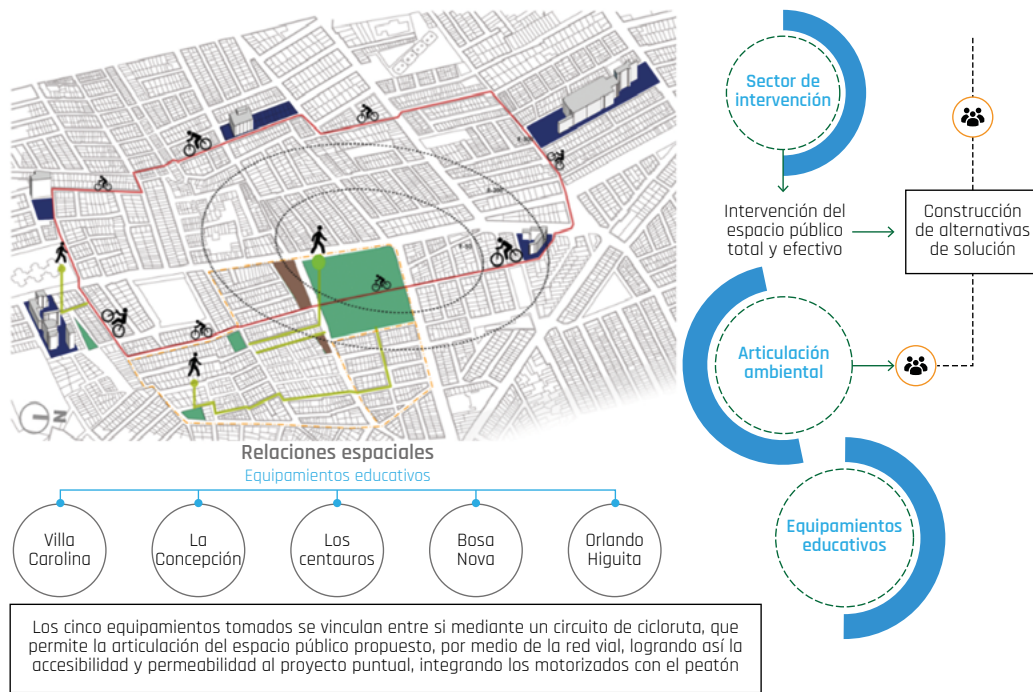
Sector de intervención

Intervención del espacio público total y efectivo

Construcción de alternativas de solución

Articulación ambiental

Equipamientos educativos

Relaciones espaciales
Equipamientos educativos

Villa Carolina

La Concepción

Los centauros

Bosa Nova

Orlando Higuita

Los cinco equipamientos tomados se vinculan entre si mediante un circuito de cicloruta, que permite la articulación del espacio público propuesto, por medio de la red vial, logrando así la accesibilidad y permeabilidad al proyecto puntual, integrando los motorizados con el peatón